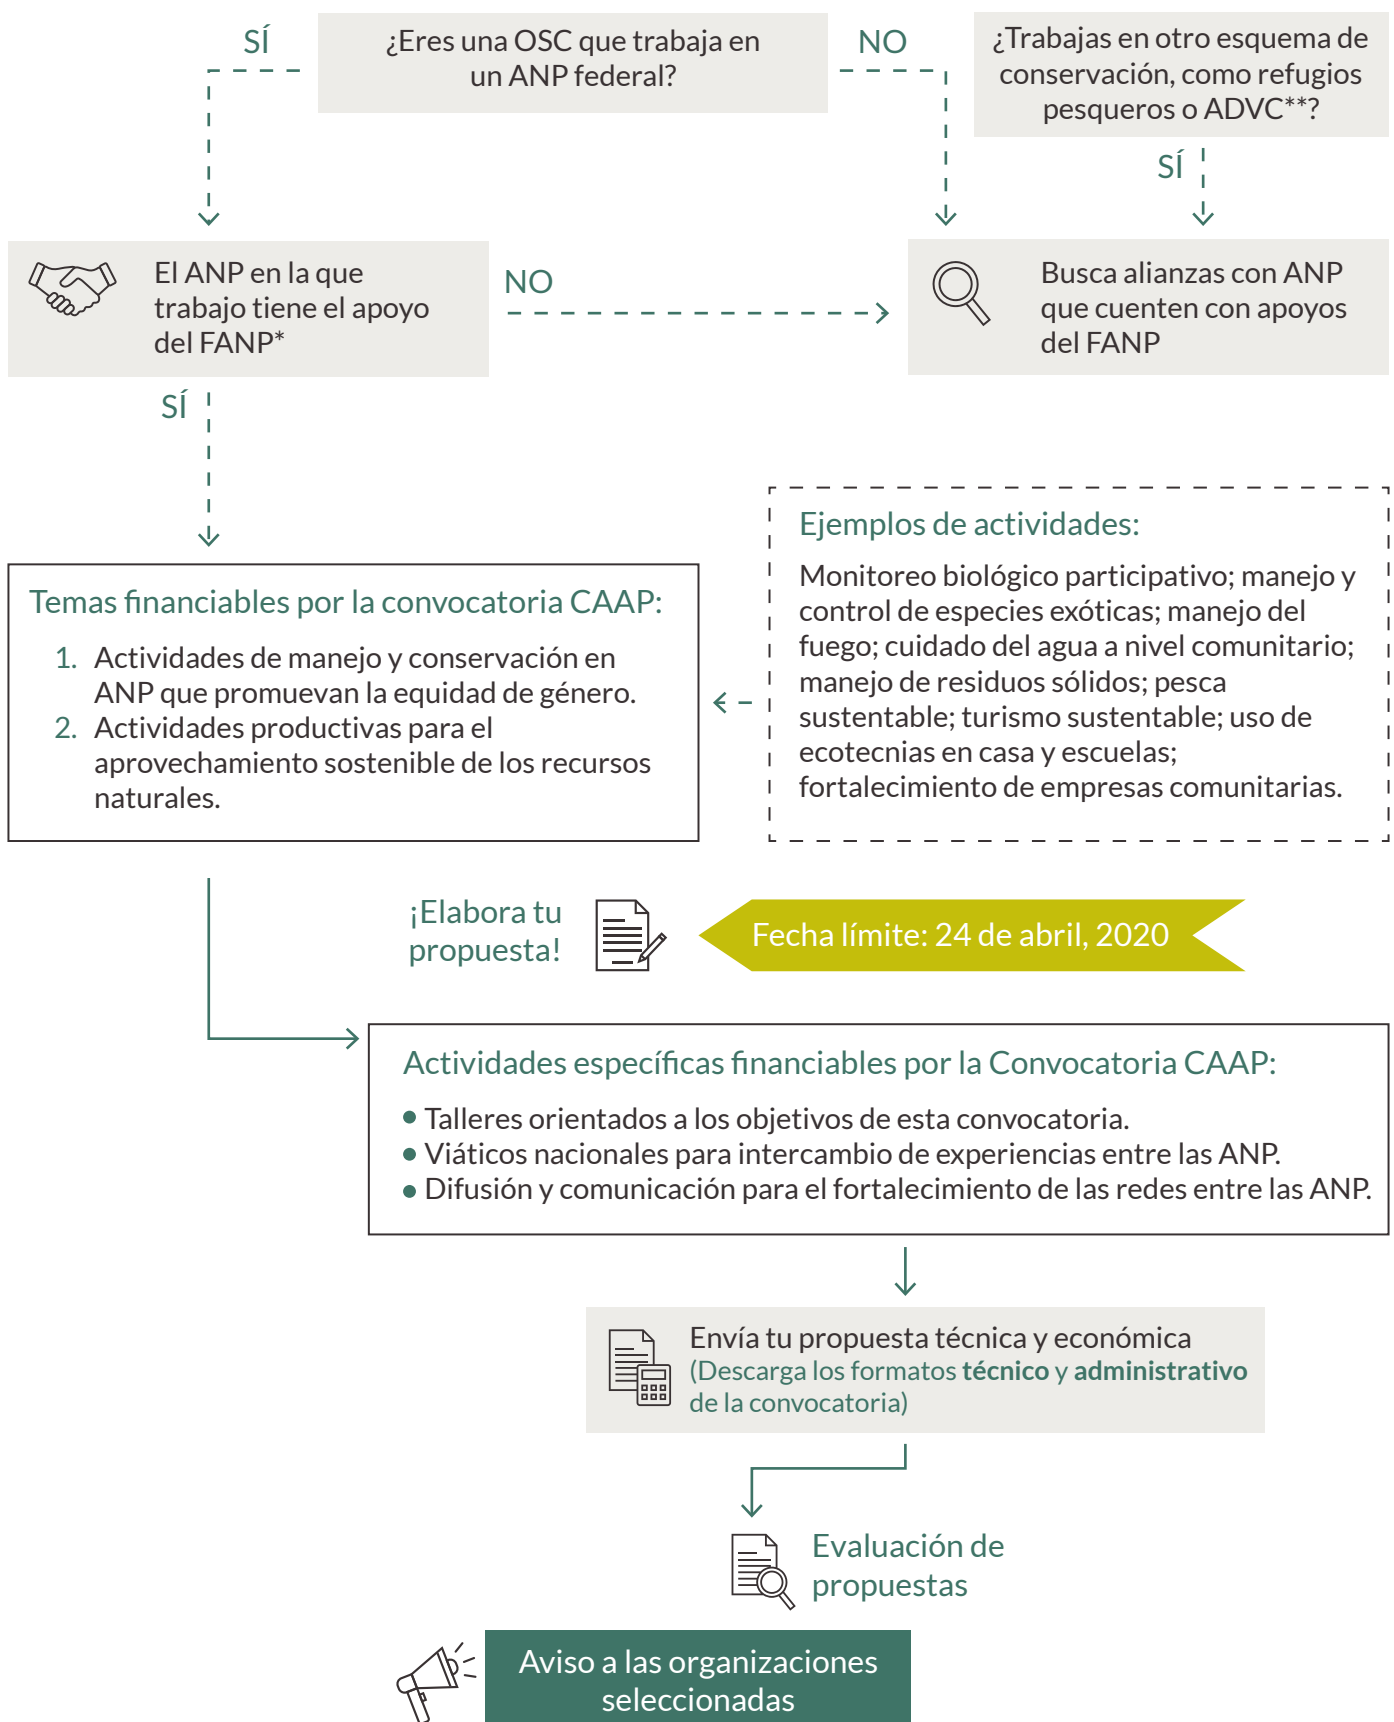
SÍ

¿Eres una OSC que trabaja en un ANP federal?

NO

¿Trabajas en otro esquema de conservación, como refugios pesqueros o ADVC**?

SÍ

El ANP en la que trabajo tiene el apoyo del FANP*

NO

Busca alianzas con ANP que cuenten con apoyos del FANP

SÍ

Ejemplos de actividades:

Monitoreo biológico participativo; manejo y control de especies exóticas; manejo del fuego; cuidado del agua a nivel comunitario; manejo de residuos sólidos; pesca sustentable; turismo sustentable; uso de ecotecnias en casa y escuelas; fortalecimiento de empresas comunitarias.

Temas financiables por la convocatoria CAAP:

1. Actividades de manejo y conservación en ANP que promuevan la equidad de género.
2. Actividades productivas para el aprovechamiento sostenible de los recursos naturales.

¡Elabora tu propuesta!

Fecha límite: 24 de abril, 2020

Actividades específicas financiables por la Convocatoria CAAP:

• Talleres orientados a los objetivos de esta convocatoria.
• Viáticos nacionales para intercambio de experiencias entre las ANP.
• Difusión y comunicación para el fortalecimiento de las redes entre las ANP.

Envía tu propuesta técnica y económica
(Descarga los formatos **técnico** y **administrativo** de la convocatoria)

Evaluación de propuestas

Aviso a las organizaciones seleccionadas